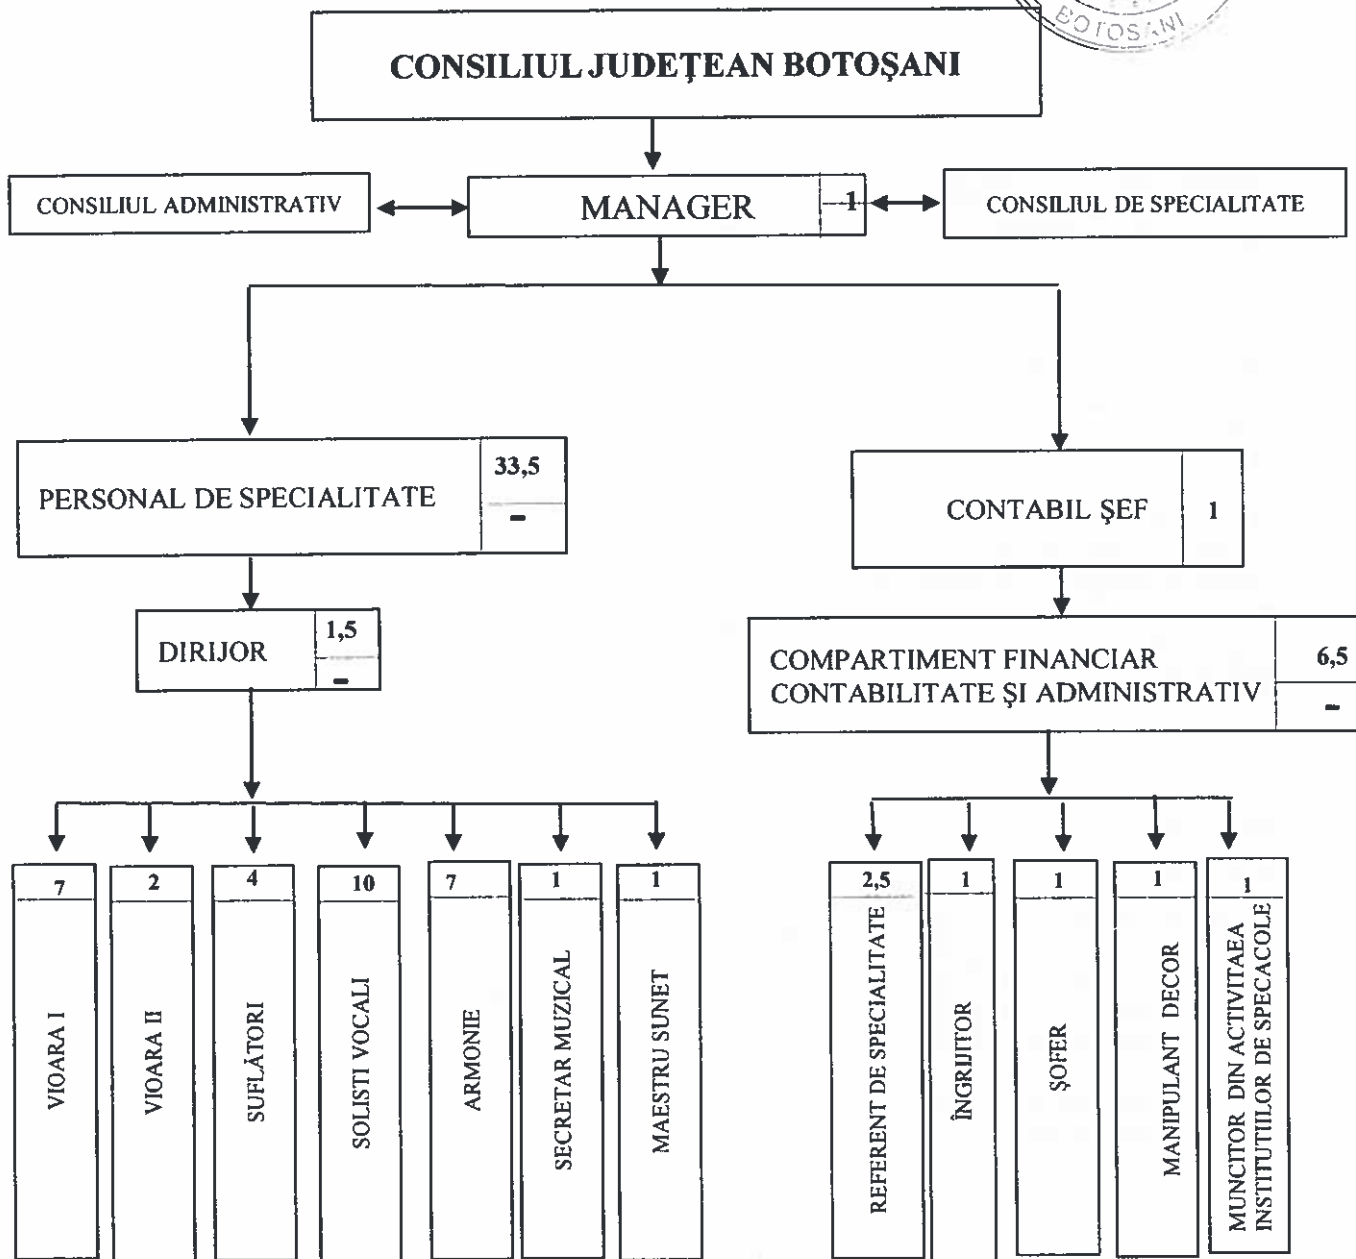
BOTOŞANI

CONSILIUL JUDEŢEAN BOTOŞANI

CONSILIUL ADMINISTRATIV

MANAGER 1

CONSILIUL DE SPECIALITATE

PERSONAL DE SPECIALITATE 33,5 –

DIRIJOR 1,5 –

7 VIOARA I

2 VIOARA II

4 SUFLĂTORI

10 SOLISTI VOCALI

7 ARMONIE

1 SECRETAR MUZICAL

1 MAESTRU SUNET

CONTABIL ŞEF 1

COMPARTIMENT FINANCIAR CONTABILITATE ŞI ADMINISTRATIV 6,5 –

2,5 REFERENT DE SPECIALITATE

1 ÎNGRIJITOR

1 ŞOFER

1 MANIPULANT DECOR

1 MUNCITOR DIN ACTIVITAEA INSTITUTIILOR DE SPECACOLE